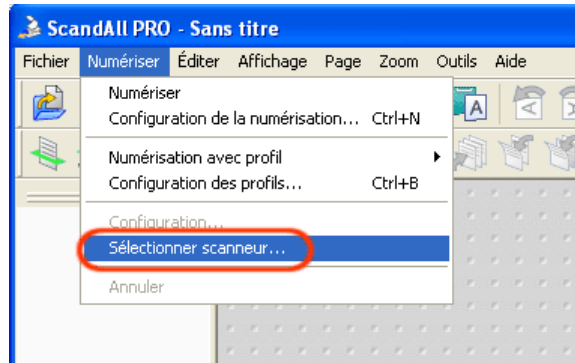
ScandAll PRO - Sans titre

Fichier Numériser Éditer Affichage Page Zoom Outils Aide

Numériser
Configuration de la numérisation... Ctrl+N
Numérisation avec profil
Configuration des profils... Ctrl+B
Configuration...
Sélectionner scanneur...
Annuler